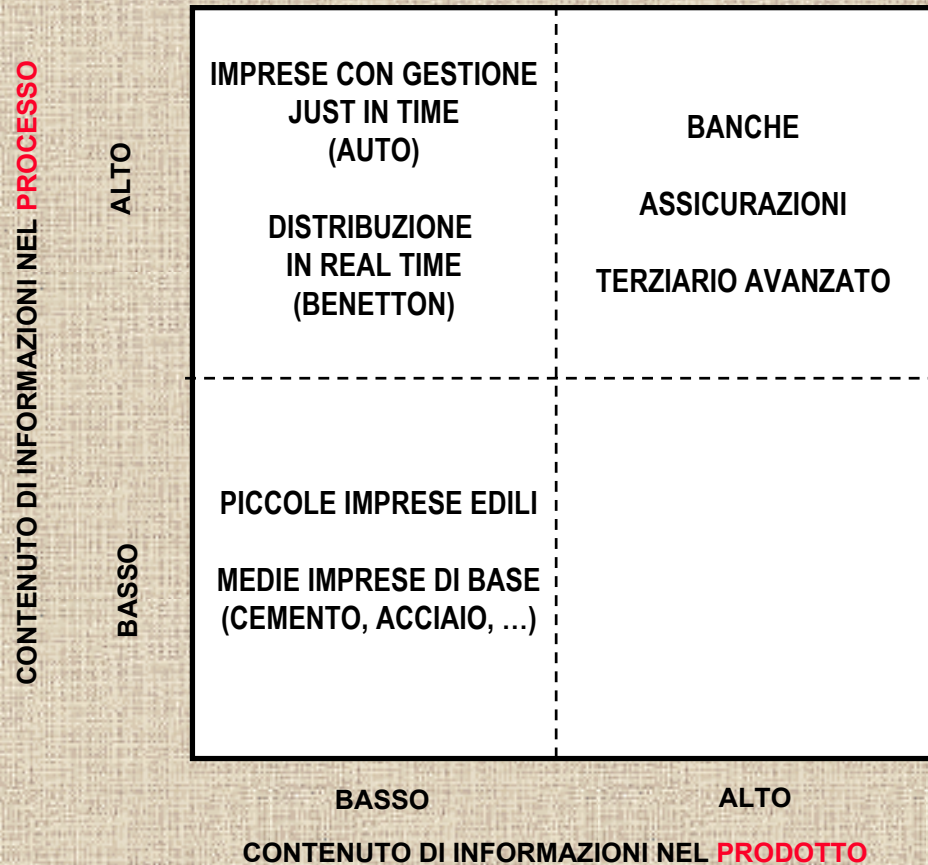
CONTENUTO DI INFORMAZIONI NEL PROCESSO

ALTO

BASSO

IMPRESE CON GESTIONE JUST IN TIME (AUTO)

DISTRIBUZIONE IN REAL TIME (BENETTON)

BANCHE

ASSICURAZIONI

TERZIARIO AVANZATO

PICCOLE IMPRESE EDILI

MEDIE IMPRESE DI BASE (CEMENTO, ACCIAIO, …)

BASSO

ALTO

CONTENUTO DI INFORMAZIONI NEL PRODOTTO